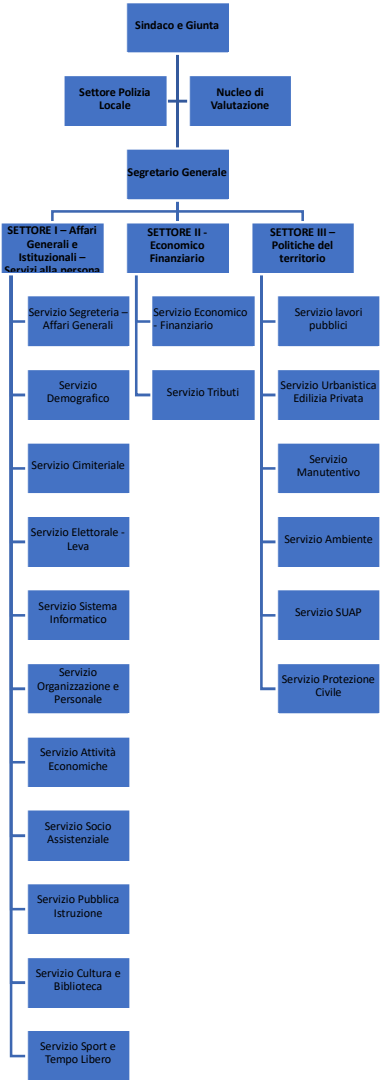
Sindaco e Giunta

Settore Polizia Locale

Nucleo di Valutazione

Segretario Generale

SETTORE I – Affari Generali e Istituzionali – Servizi alla persona

Servizio Segreteria – Affari Generali

Servizio Demografico

Servizio Cimiteriale

Servizio Elettorale - Leva

Servizio Sistema Informatico

Servizio Organizzazione e Personale

Servizio Attività Economiche

Servizio Socio Assistenziale

Servizio Pubblica Istruzione

Servizio Cultura e Biblioteca

Servizio Sport e Tempo Libero

SETTORE II - Economico Finanziario

Servizio Economico - Finanziario

Servizio Tributi

SETTORE III – Politiche del territorio

Servizio lavori pubblici

Servizio Urbanistica Edilizia Privata

Servizio Manutentivo

Servizio Ambiente

Servizio SUAP

Servizio Protezione Civile